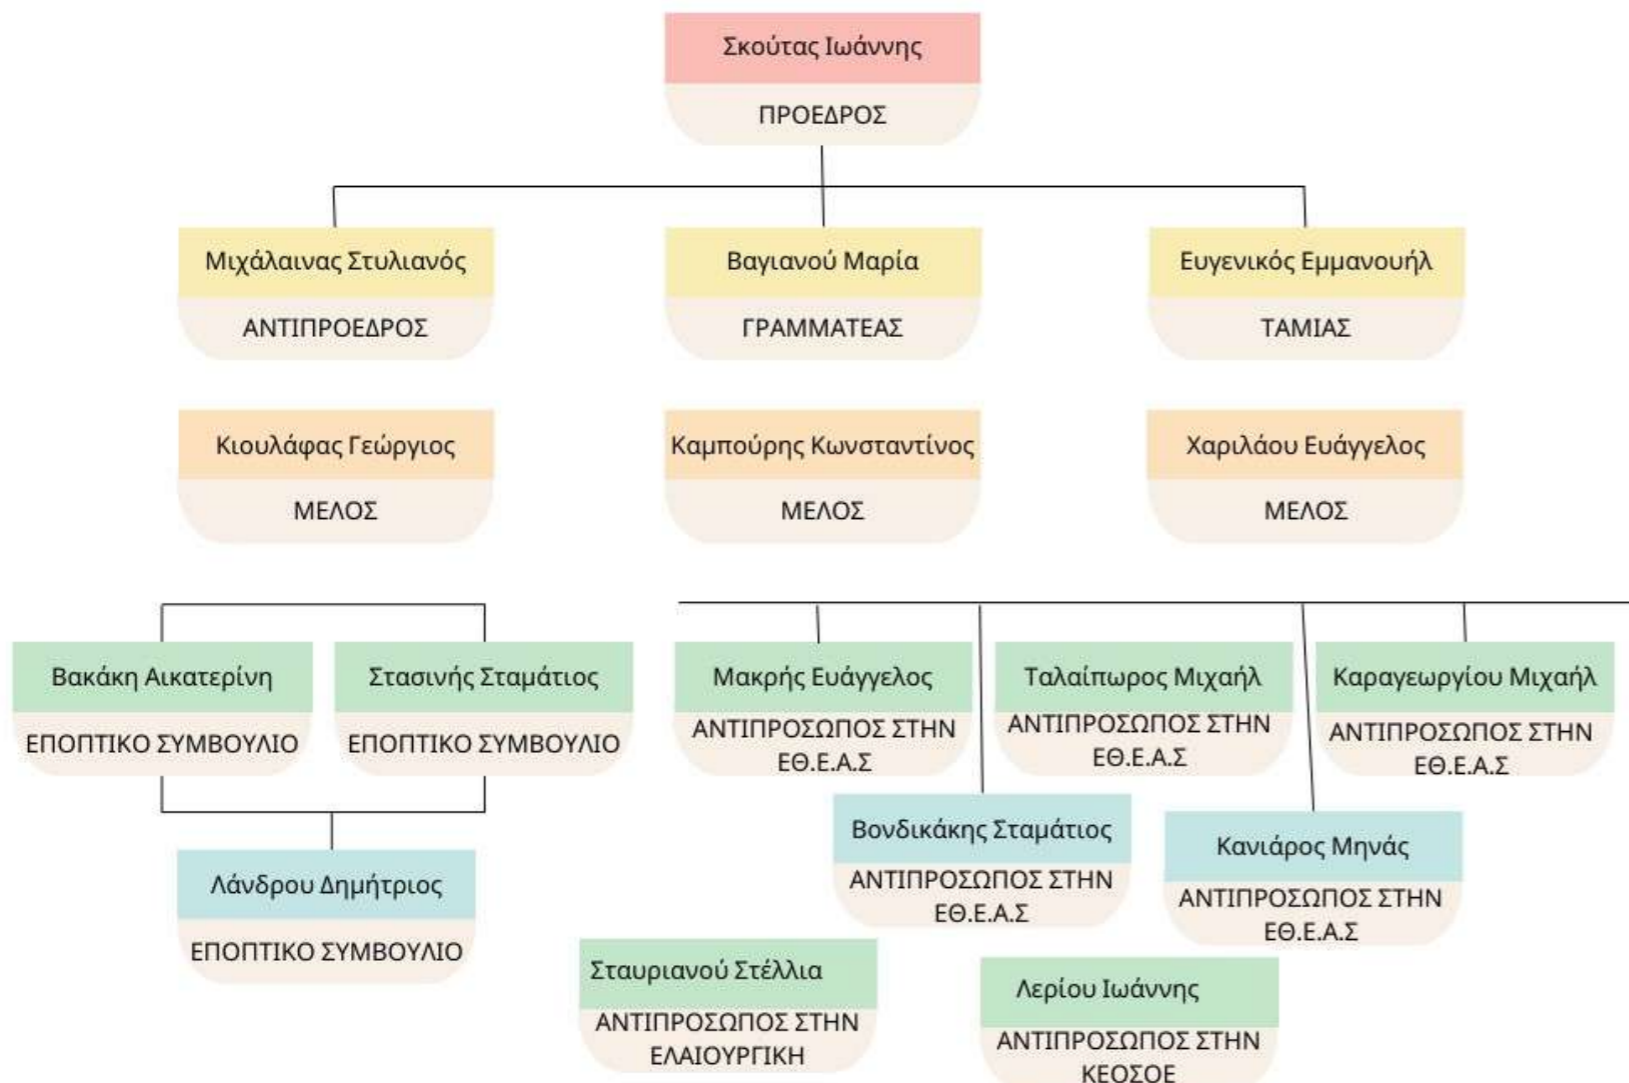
Σκούτας Ιωάννης
ΠΡΟΕΔΡΟΣ

Μιχάλαινας Στυλιανός
ΑΝΤΙΠΡΟΕΔΡΟΣ

Βαγιανού Μαρία
ΓΡΑΜΜΑΤΕΑΣ

Ευγενικός Εμμανουήλ
ΤΑΜΙΑΣ

Κιουλάφας Γεώργιος
ΜΕΛΟΣ

Καμπούρης Κωνσταντίνος
ΜΕΛΟΣ

Χαριλάου Ευάγγελος
ΜΕΛΟΣ

Βακάκη Αικατερίνη
ΕΠΟΠΤΙΚΟ ΣΥΜΒΟΥΛΙΟ

Στασινής Σταμάτιος
ΕΠΟΠΤΙΚΟ ΣΥΜΒΟΥΛΙΟ

Λάνδρου Δημήτριος
ΕΠΟΠΤΙΚΟ ΣΥΜΒΟΥΛΙΟ

Μακρής Ευάγγελος
ΑΝΤΙΠΡΟΣΩΠΟΣ ΣΤΗΝ ΕΘ.Ε.Α.Σ

Ταλαίπωρος Μιχαήλ
ΑΝΤΙΠΡΟΣΩΠΟΣ ΣΤΗΝ ΕΘ.Ε.Α.Σ

Καραγεωργίου Μιχαήλ
ΑΝΤΙΠΡΟΣΩΠΟΣ ΣΤΗΝ ΕΘ.Ε.Α.Σ

Βονδικάκης Σταμάτιος
ΑΝΤΙΠΡΟΣΩΠΟΣ ΣΤΗΝ ΕΘ.Ε.Α.Σ

Κανιάρος Μηνάς
ΑΝΤΙΠΡΟΣΩΠΟΣ ΣΤΗΝ ΕΘ.Ε.Α.Σ

Σταυριανού Στέλλια
ΑΝΤΙΠΡΟΣΩΠΟΣ ΣΤΗΝ ΕΛΑΙΟΥΡΓΙΚΗ

Λερίου Ιωάννης
ΑΝΤΙΠΡΟΣΩΠΟΣ ΣΤΗΝ ΚΕΟΣΟΕ